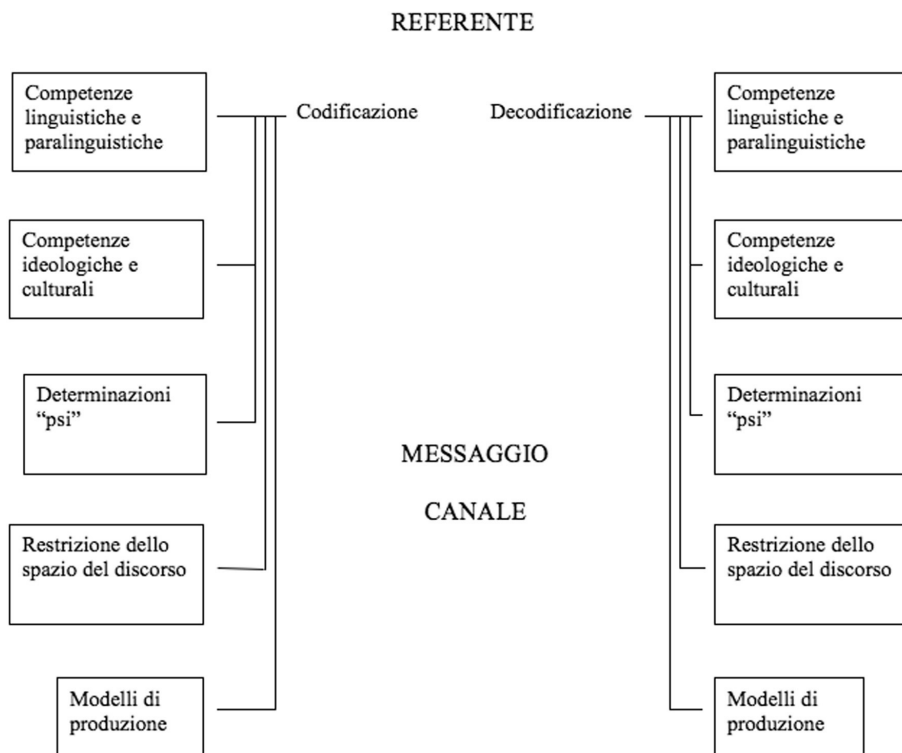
REFERENTE

Competenze linguistiche e paralinguistiche

Codificazione

Decodificazione

Competenze linguistiche e paralinguistiche

Competenze ideologiche e culturali

Competenze ideologiche e culturali

Determinazioni "psi"

Determinazioni "psi"

MESSAGGIO

CANALE

Restrizione dello spazio del discorso

Restrizione dello spazio del discorso

Modelli di produzione

Modelli di produzione